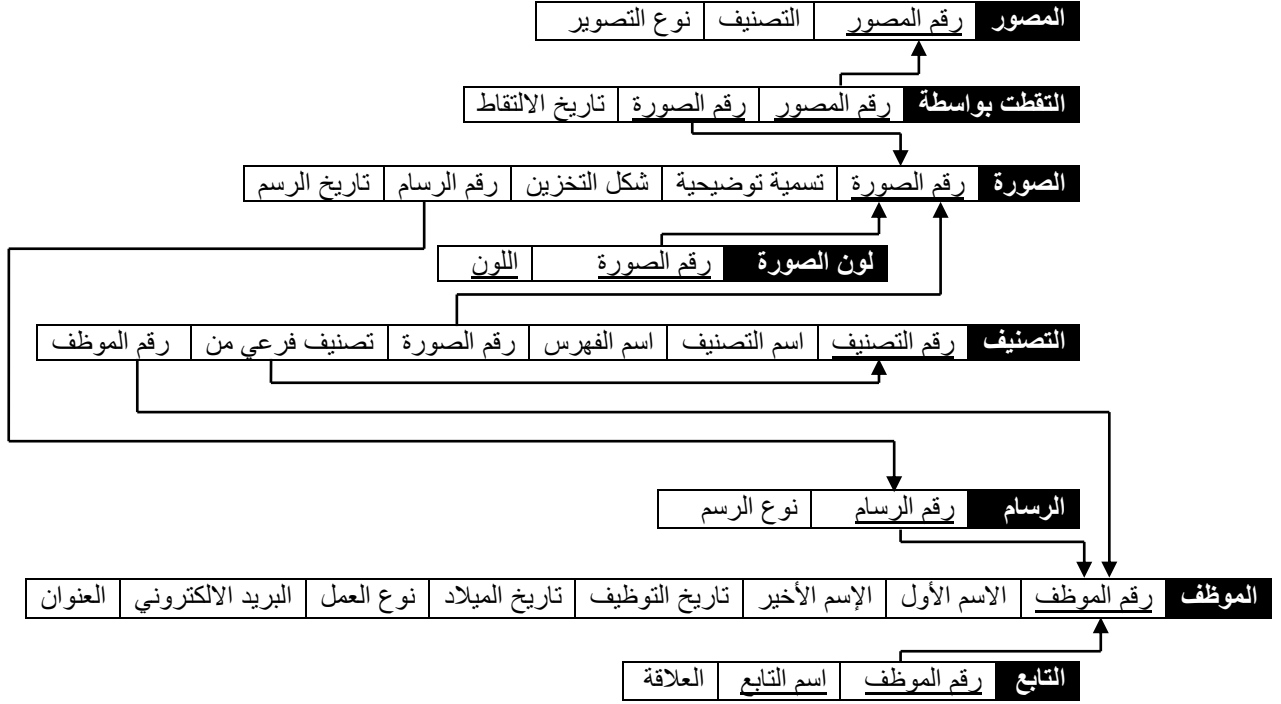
| المصور | رقم المصور | التصنيف | نوع التصوير |
|---|---|---|---|

| التقطت بواسطة | رقم المصور | رقم الصورة | تاريخ الالتقاط |
|---|---|---|---|

| الصورة | رقم الصورة | تسمية توضيحية | شكل التخزين | رقم الرسام | تاريخ الرسم |
|---|---|---|---|---|---|

| لون الصورة | رقم الصورة | اللون |
|---|---|---|

| التصنيف | رقم التصنيف | اسم التصنيف | اسم الفهرس | رقم الصورة | تصنيف فرعي من | رقم الموظف |
|---|---|---|---|---|---|---|

| الرسام | رقم الرسام | نوع الرسم |
|---|---|---|

| الموظف | رقم الموظف | الاسم الأول | الإسم الأخير | تاريخ التوظيف | تاريخ الميلاد | نوع العمل | البريد الالكتروني | العنوان |
|---|---|---|---|---|---|---|---|---|

| التابع | رقم الموظف | اسم التابع | العلاقة |
|---|---|---|---|